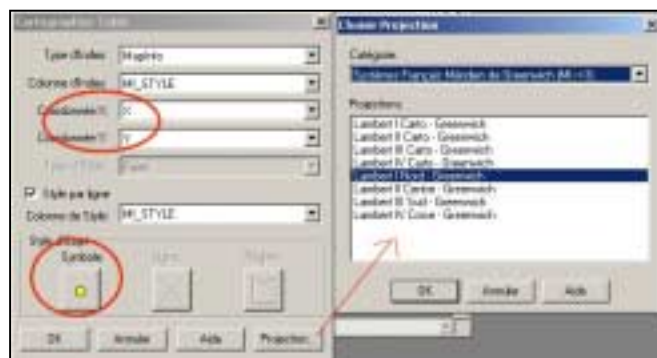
Cartographie Table

Type d'Index: MapInfo

Colonne d'Index: MI_STYLE

Coordonnée X: X

Coordonnée Y: Y

Type d'Objet: Point

☑ Style par ligne

Colonne de Style: MI_STYLE

Style d'Objet

Symbole

Ligne

Région

OK

Annuler

Aide

Projection...

Choisir Projection

Catégorie

Système Français Méridien de Greenwich (IRI->3)

Projections

Lambert I Carto - Greenwich
Lambert II Carto - Greenwich
Lambert III Carto - Greenwich
Lambert IV Carto - Greenwich
Lambert I Nord - Greenwich
Lambert II Centre - Greenwich
Lambert III Sud - Greenwich
Lambert IV Corse - Greenwich

OK

Annuler

Aide